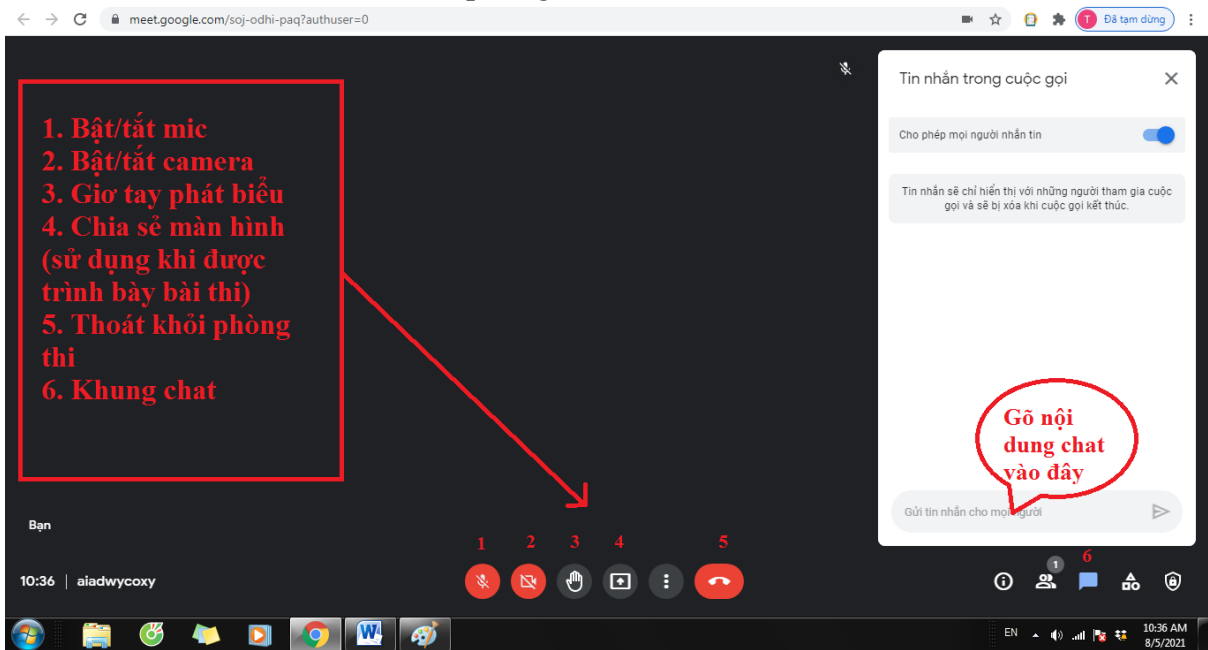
meet.google.com/soj-odhi-paq?authuser=0

T Đã tạm dừng

1. Bật/tắt mic
2. Bật/tắt camera
3. Giơ tay phát biểu
4. Chia sẻ màn hình (sử dụng khi được trình bày bài thi)
5. Thoát khỏi phòng thi
6. Khung chat

Tin nhắn trong cuộc gọi

Cho phép mọi người nhắn tin

Tin nhắn sẽ chỉ hiển thị với những người tham gia cuộc gọi và sẽ bị xóa khi cuộc gọi kết thúc.

Gõ nội dung chat vào đây

Gửi tin nhắn cho mọi người

Bạn

1 2 3 4 5 6

10:36 | aiadwycoxy

1

EN 10:36 AM 8/5/2021